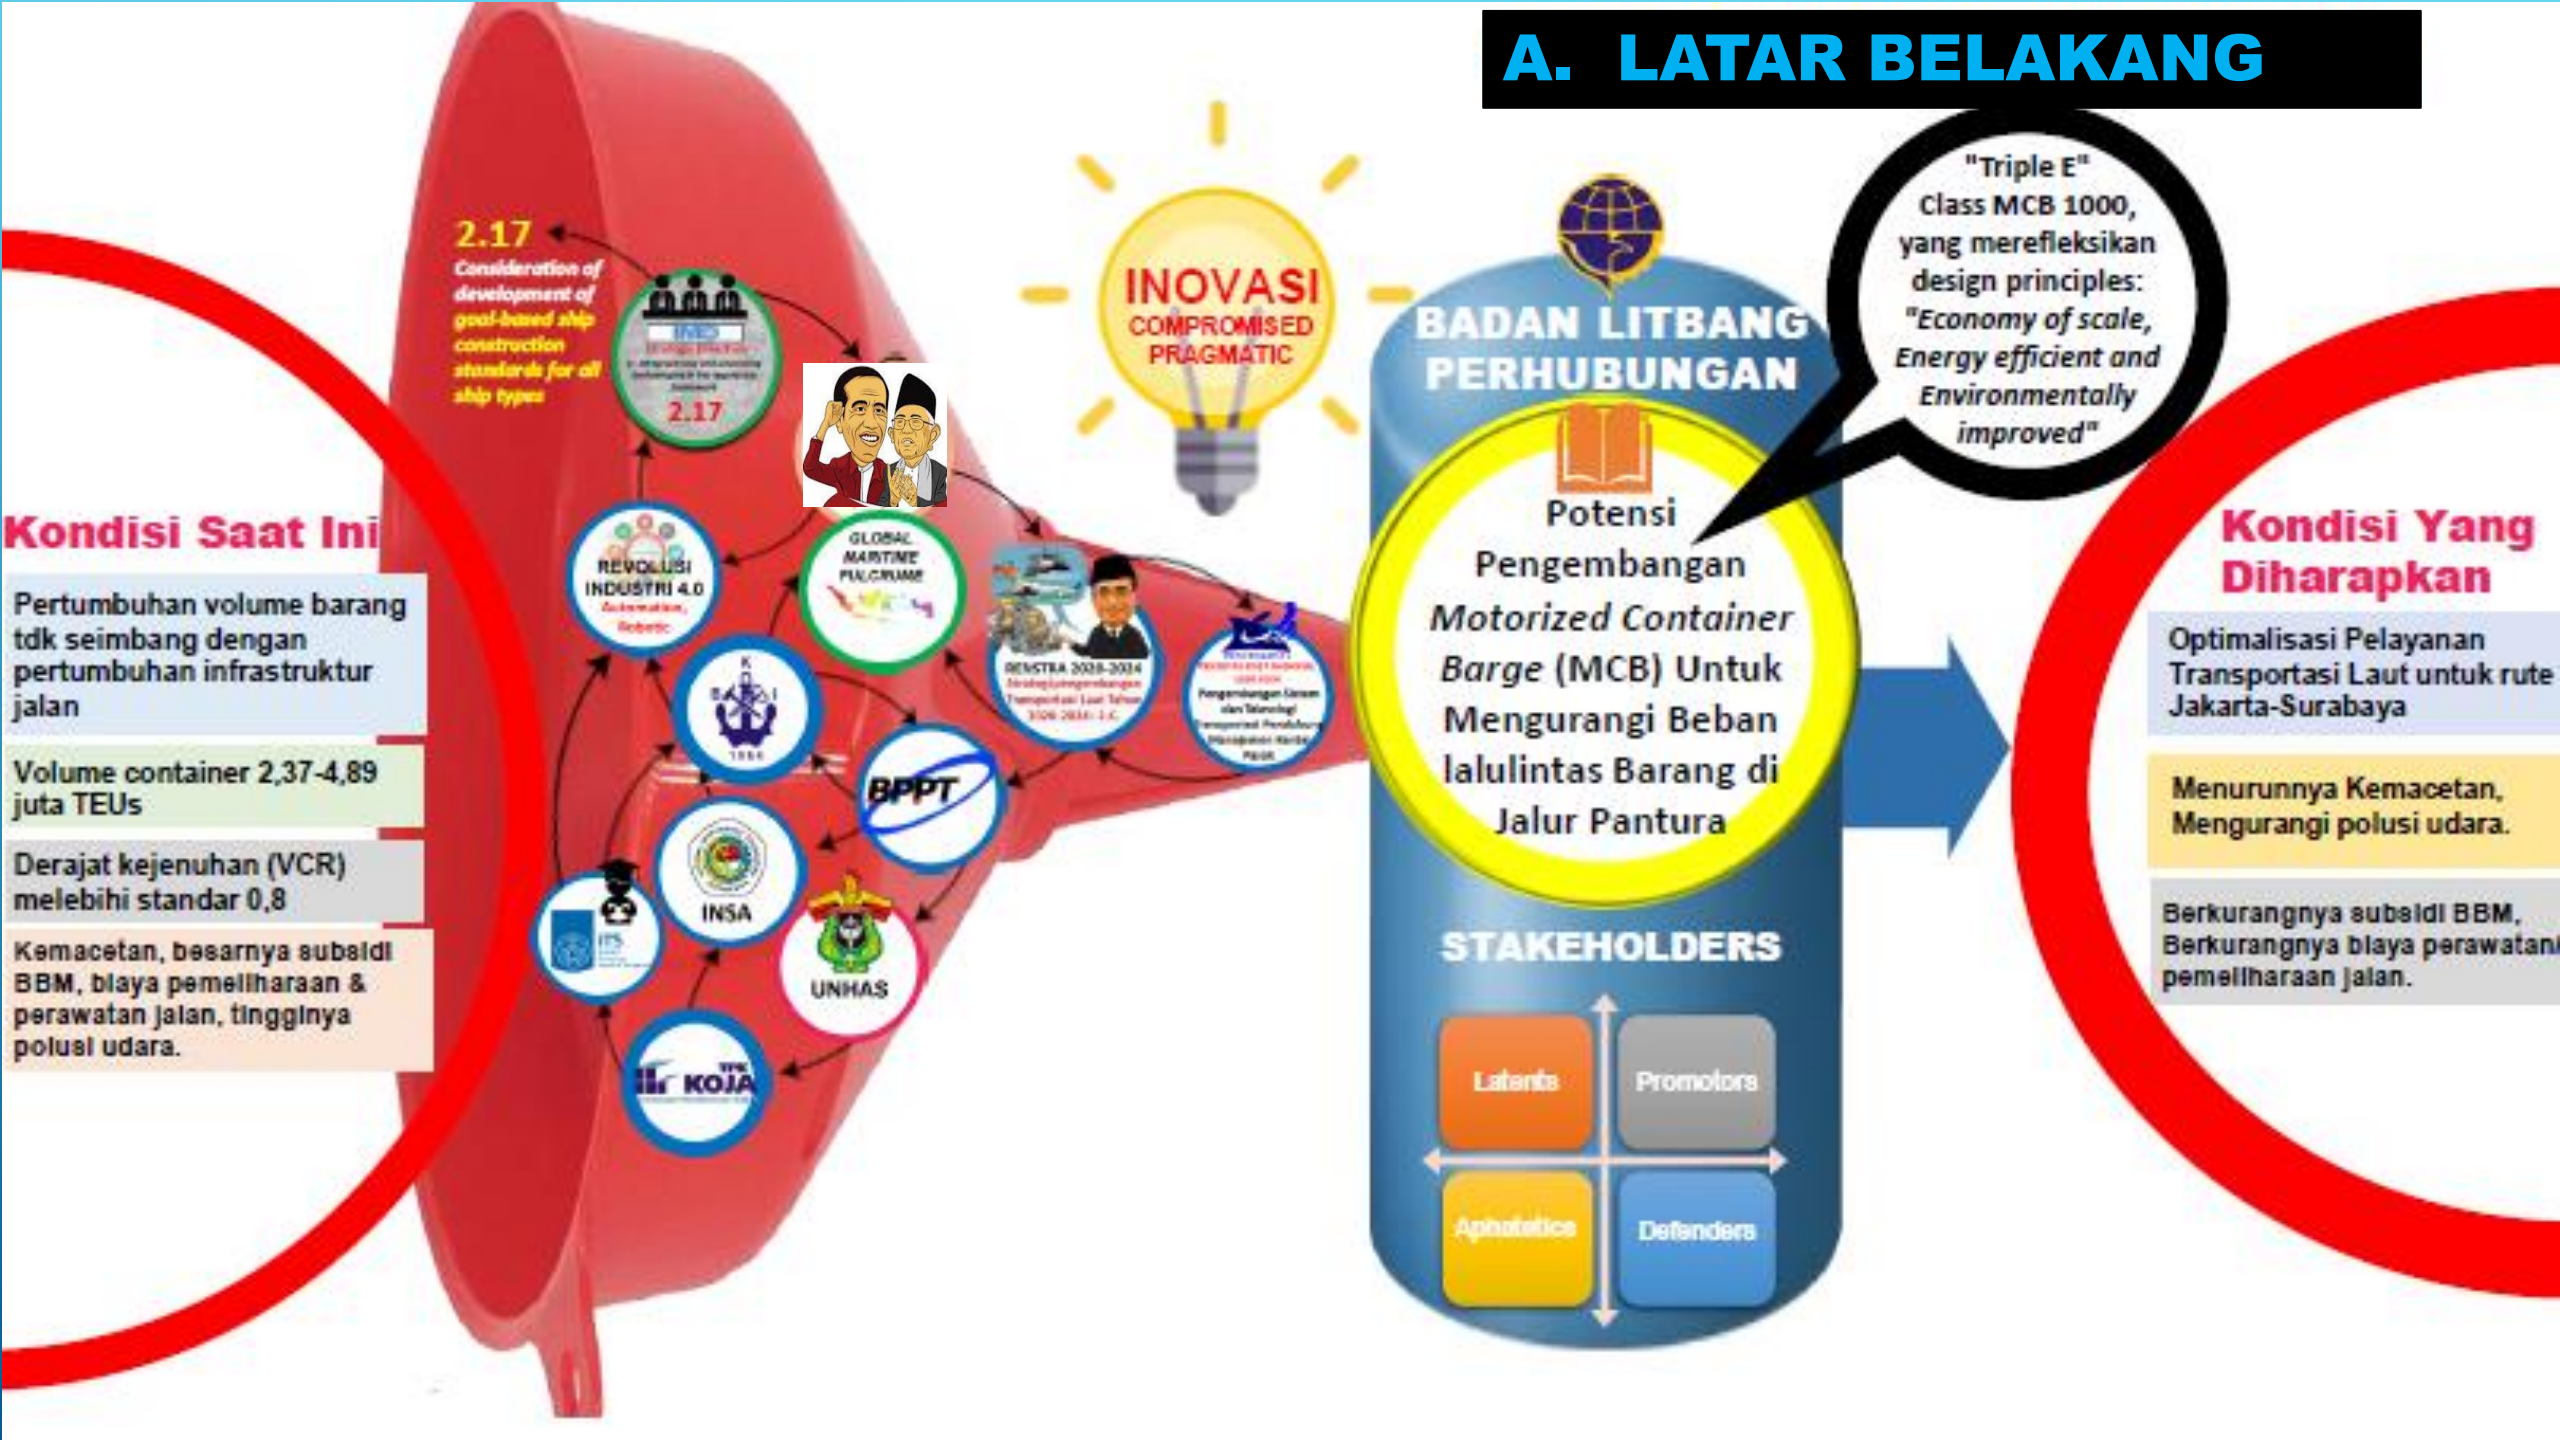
A. LATAR BELAKANG

2.17
Consideration of development of goal-based ship construction standards for all ship types

IMO
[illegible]
2.17

INOVASI
COMPROMISED
PRAGMATIC

BADAN LITBANG PERHUBUNGAN

"Triple E" Class MCB 1000, yang merefleksikan design principles: "Economy of scale, Energy efficient and Environmentally improved"

Potensi Pengembangan *Motorized Container Barge* (MCB) Untuk Mengurangi Beban lalulintas Barang di Jalur Pantura

Kondisi Saat Ini

Pertumbuhan volume barang tdk seimbang dengan pertumbuhan infrastruktur jalan

Volume container 2,37-4,89 juta TEUs

Derajat kejenuhan (VCR) melebihi standar 0,8

Kemacetan, besarnya subsidi BBM, biaya pemeliharaan & perawatan jalan, tingginya polusi udara.

REVOLUSI INDUSTRI 4.0
Automation, Robotic

GLOBAL MARITIME FULCRUME

RENSTRA 2020-2024
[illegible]

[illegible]
Pengembangan Ilmu dan Teknologi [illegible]

BKI
1964

BPPT

INSA

ITS

UNHAS

KOJA

STAKEHOLDERS

Latents
Promotors
Apathetics
Defenders

Kondisi Yang Diharapkan

Optimalisasi Pelayanan Transportasi Laut untuk rute Jakarta-Surabaya

Menurunnya Kemacetan, Mengurangi polusi udara.

Berkurangnya subsidi BBM, Berkurangnya biaya perawatan pemeliharaan jalan.